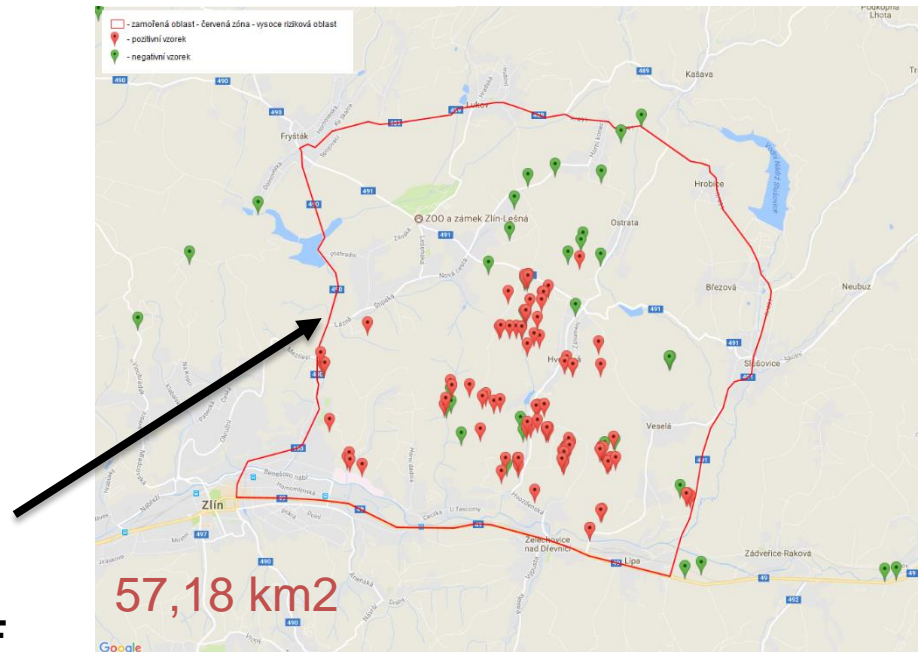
- zamořená oblast - červená zóna - vysoce riziková oblast
- pozitivní vzorek
- negativní vzorek

Pokojná Lhota
Kašava
Lukov
Fryšták
Hrobice
Ostrata
ZOO a zámek Zlín-Lešná
Březová
Neubuz
Slušovice
Hvozdná
Veselá
Zlín
Želechovice nad Dřevnicí
Lípa
Zádveřice-Raková
490
493
491
489
497
49

57,18 km2

Google